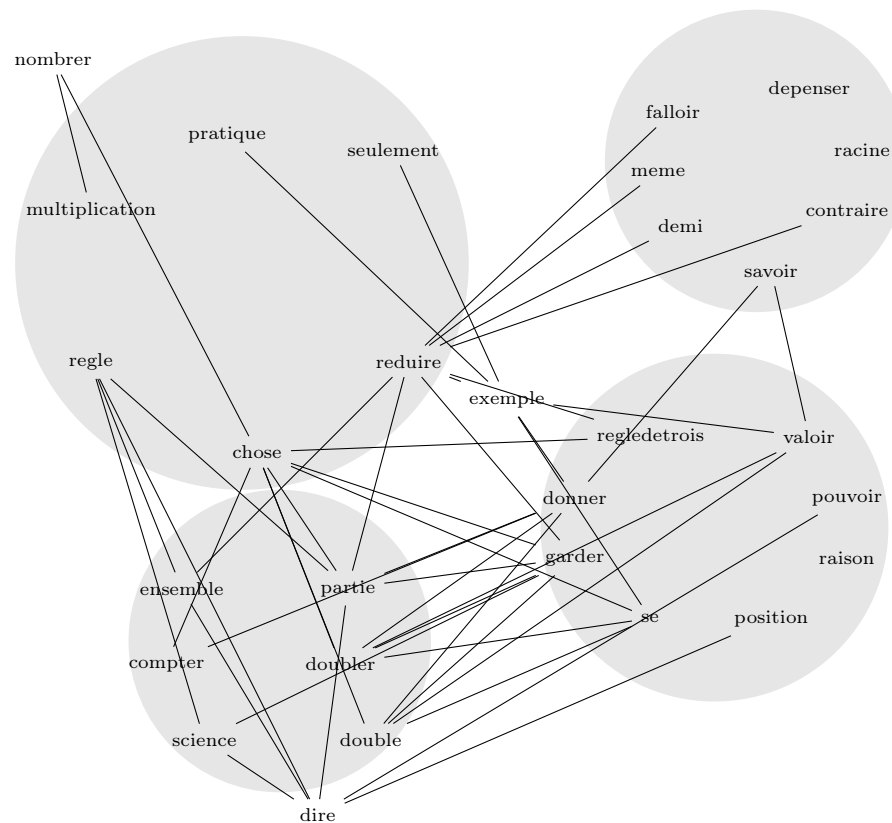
nombrer
pratique
seulement
falloir
depenser
meme
racine
multiplication
demi
contraire
savoir
regle
reduire
exemple
chose
regledetrois
valoir
donner
pouvoir
garder
raison
ensemble
partie
se
position
compter
doubler
science
double
dire